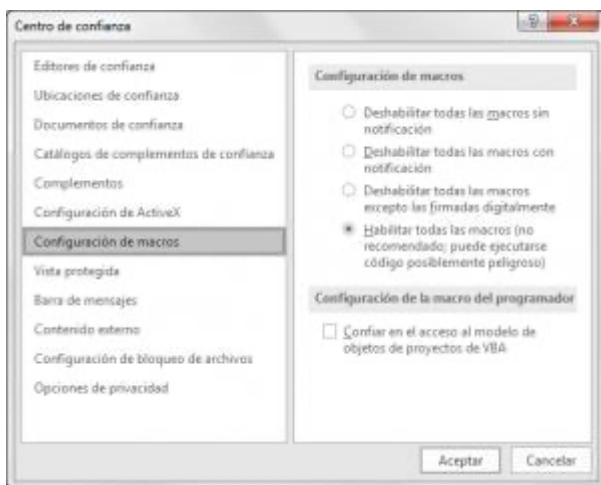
Centro de confianza

?

Editores de confianza

Ubicaciones de confianza

Documentos de confianza

Catálogos de complementos de confianza

Complementos

Configuración de ActiveX

Configuración de macros

Vista protegida

Barra de mensajes

Contenido externo

Configuración de bloqueo de archivos

Opciones de privacidad

Configuración de macros

Deshabilitar todas las macros sin notificación

Deshabilitar todas las macros con notificación

Deshabilitar todas las macros excepto las firmadas digitalmente

Habilitar todas las macros (no recomendado; puede ejecutarse código posiblemente peligroso)

Configuración de la macro del programador

Confiar en el acceso al modelo de objetos de proyectos de VBA

Aceptar

Cancelar